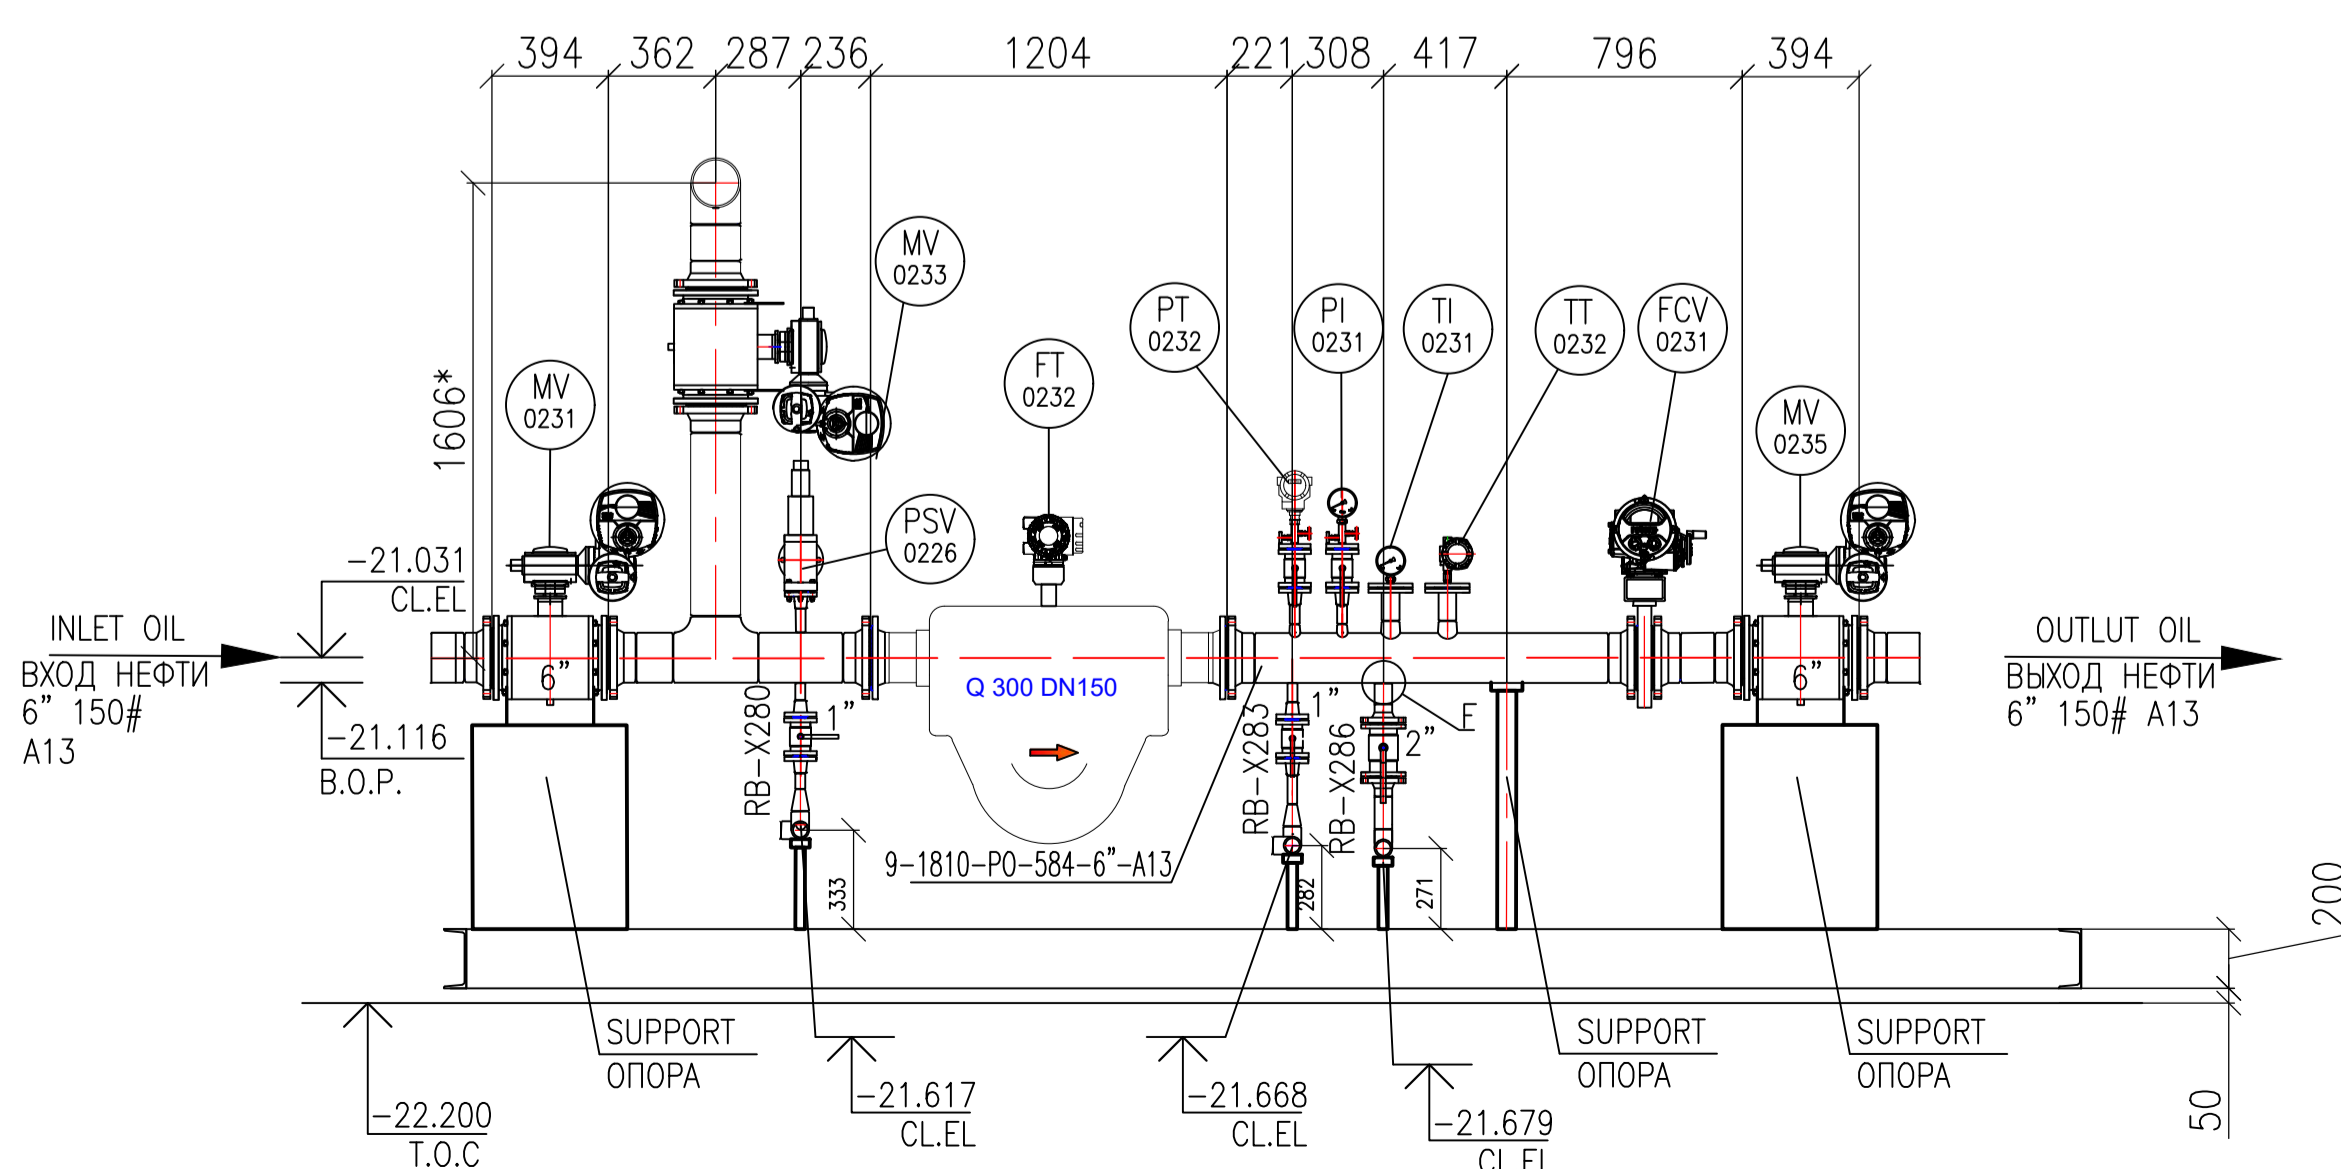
394 362 287 236 1204 221 308 417 796 394

1606*

MV 0233

MV 0231

FT 0232

PT 0232

PI 0231

TI 0231

TT 0232

FCV 0231

MV 0235

PSV 0226

-21.031
CL.EL

INLET OIL
ВХОД НЕФТИ
6" 150#
A13

-21.116
B.O.P.

6"

RB-X280

1"

Q 300 DN150

9-1810-PO-584-6"-A13

RB-X283

1"

RB-X286

2"

F

6"

OUTLUT OIL
ВЫХОД НЕФТИ
6" 150# A13

333

282

271

200

50

SUPPORT
ОПОРА

-22.200
T.O.C

-21.617
CL.EL

-21.668
CL.EL

-21.679
CL.EL

SUPPORT
ОПОРА

SUPPORT
ОПОРА